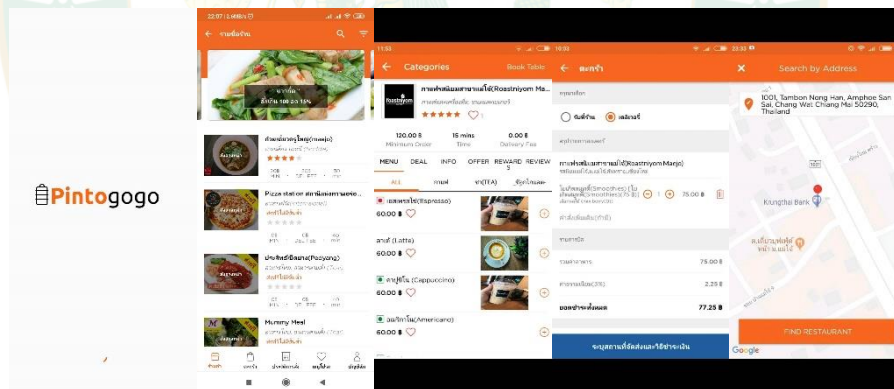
Pintogogo

12:07 | 2.6KB/s
ร้านอาหาร
ก๋วยเตี๋ยวหมูใหญ่(ภาษาจีน)
Pizza station
Pocyong
Mummy Meal
ร้านค้า
ตะกร้า
ประวัติการสั่ง
ร้านโปรด
บัญชีผู้ใช้

11:55
Categories
Book Table
กาแฟรสนิยมสาขาแม่โจ้(Rosstniyom Ma...
Rosstniyom
120.00 ฿
Minimum Order
15 mins
Time
0.00 ฿
Delivery Fee
MENU
DEAL
INFO
OFFER
REWARD
REVIEW
All
กาแฟ
ชา(TEA)
เอสเพรสโซ่(Espresso)
60.00 ฿
ลาเต้ (Latte)
60.00 ฿
คาปูชิโน่ (Cappuccino)
60.00 ฿
อเมริกาโน่(Americano)
60.00 ฿

10:03
ตะกร้า
รับที่ร้าน
เดลิเวอรี่
กาแฟรสนิยมสาขาแม่โจ้(Rosstniyom Maejo)
สมูทตี้(Smoothies)
75.00 ฿
75.00 ฿
2.25 ฿
ยอดชำระทั้งหมด
77.25 ฿
ระบุสถานที่จัดส่งและวิธีชำระเงิน

Search by Address
1001, Tambon Nong Han, Amphoe San Sai, Chang Wat Chiang Mai 50290, Thailand
Krungthai Bank
FIND RESTAURANT
Google